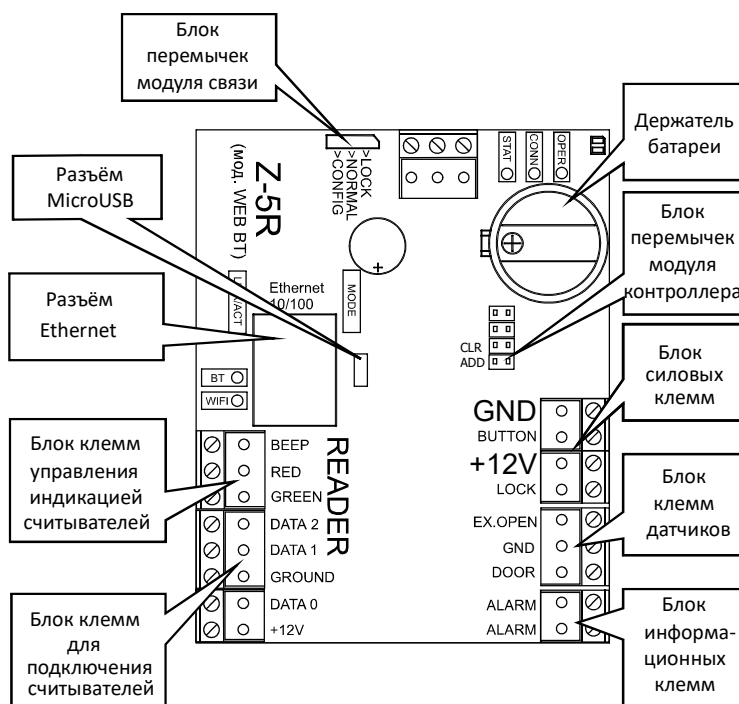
Блок перемычек модуля связи

Разъём MicroUSB

Разъём Ethernet

Блок клемм управления индикацией считывателей

Блок клемм для подключения считывателей

Держатель батареи

Блок перемычек модуля контроллера

Блок силовых клемм

Блок клемм датчиков

Блок информа-ционных клемм

Z-5R
(МОД. WEB BT)

>LOCK
>NORMAL
>CONFIG

STAT
CONN
OPER

Ethernet 10/100

LINK
ACT

MODE

CLR
ADD

BT
WIFI

BEEP
RED
GREEN
DATA 2
DATA 1
GROUND
DATA 0
+12V

READER

GND
BUTTON
+12V
LOCK
EX.OPEN
GND
DOOR
ALARM
ALARM